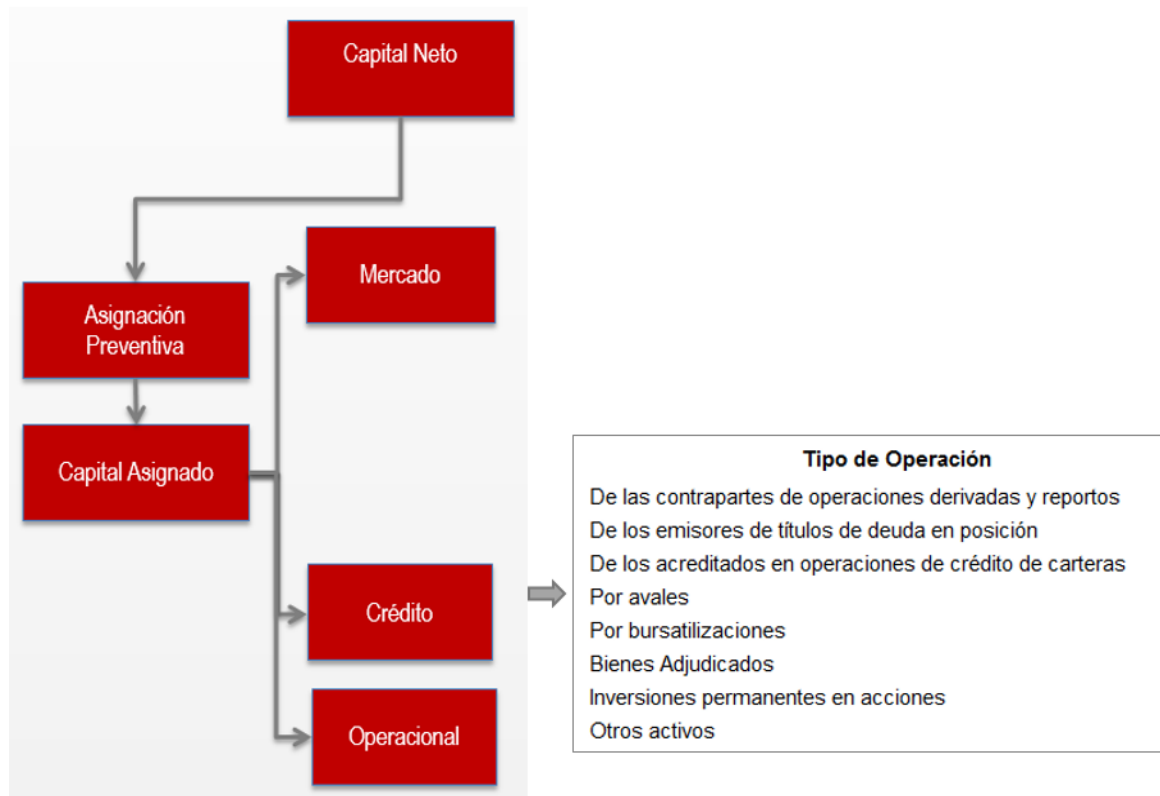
Capital Neto

Asignación Preventiva

Capital Asignado

Mercado

Crédito

Operacional

| Tipo de Operación |
|---|
| De las contrapartes de operaciones derivadas y reportos |
| De los emisores de títulos de deuda en posición |
| De los acreditados en operaciones de crédito de carteras |
| Por avales |
| Por bursatilizaciones |
| Bienes Adjudicados |
| Inversiones permanentes en acciones |
| Otros activos |